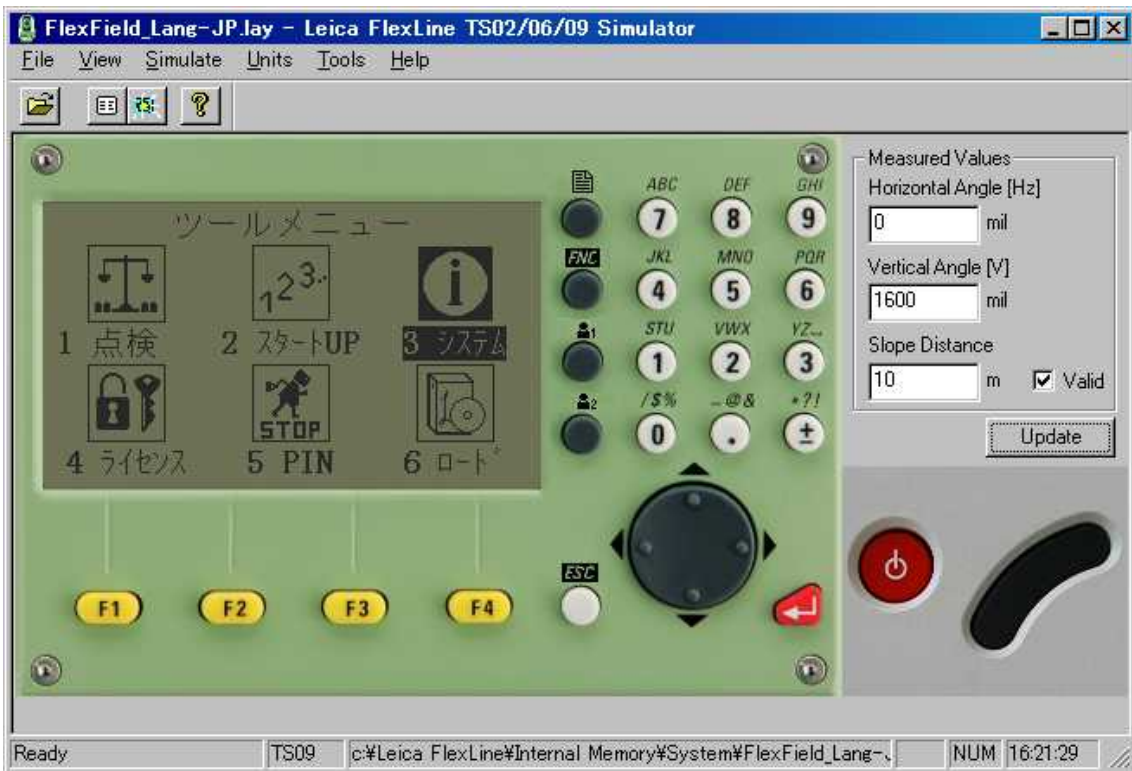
FlexField_Lang-JP.lay - Leica FlexLine TS02/06/09 Simulator

File View Simulate Units Tools Help

ツールメニュー

$1^{2^{3..}}$

1 点検 2 スタートUP 3 システム

STOP

4 ライセンス 5 PIN 6 ロード

F1 F2 F3 F4

FNC

ESC

ABC DEF GHI
7 8 9
JKL MNO PQR
4 5 6
STU VWX YZ_
1 2 3
/$% _@& *?!
0 . ±

Measured Values
Horizontal Angle [Hz]
0 mil
Vertical Angle [V]
1600 mil
Slope Distance
10 m Valid
Update

Ready TS09 c:¥Leica FlexLine¥Internal Memory¥System¥FlexField_Lang-. NUM 16:21:29